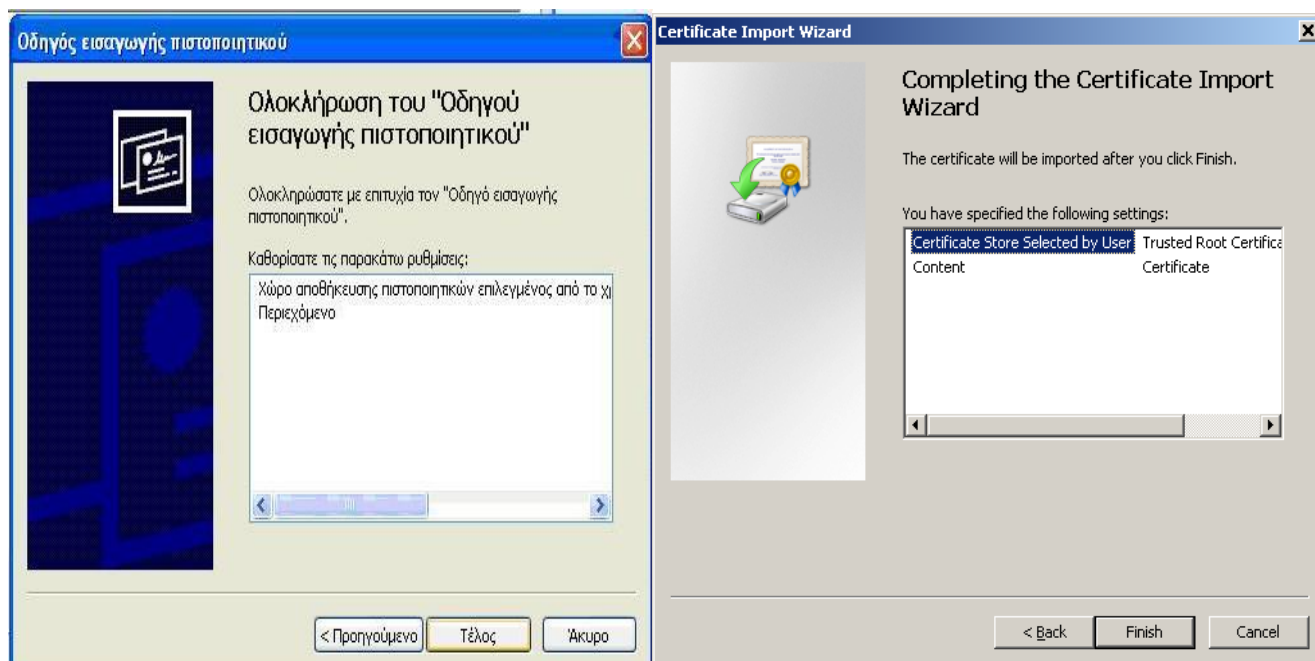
Οδηγός εισαγωγής πιστοποιητικού

Ολοκλήρωση του "Οδηγού εισαγωγής πιστοποιητικού"

Ολοκληρώσατε με επιτυχία τον "Οδηγό εισαγωγής πιστοποιητικού".

Καθορίσατε τις παρακάτω ρυθμίσεις:

| | |
|---|---|
| Χώρο αποθήκευσης πιστοποιητικών επιλεγμένος από το χ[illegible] | |
| Περιεχόμενο | |

< Προηγούμενο | Τέλος | Άκυρο

Certificate Import Wizard

Completing the Certificate Import Wizard

The certificate will be imported after you click Finish.

You have specified the following settings:

| | |
|---|---|
| Certificate Store Selected by User | Trusted Root Certifica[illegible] |
| Content | Certificate |

< Back | Finish | Cancel